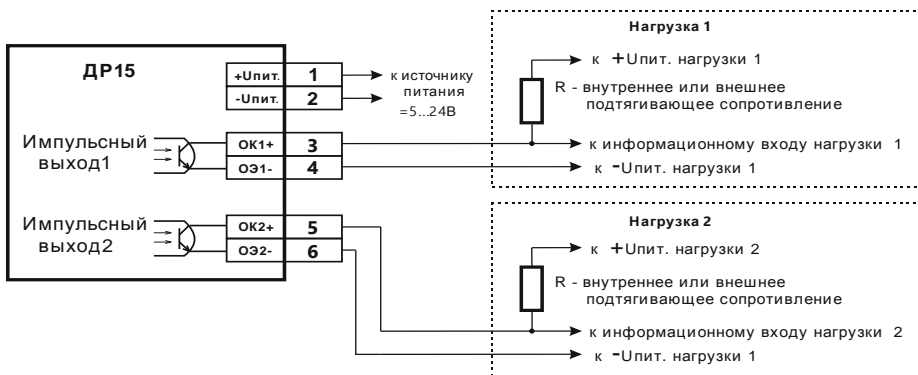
ДР15

| +Uпит. | 1 |
|---|---|
| -Uпит. | 2 |

к источнику питания =5...24В

Импульсный выход1

| ОК1+ | 3 |
|---|---|
| ОЭ1- | 4 |

Импульсный выход2

| ОК2+ | 5 |
|---|---|
| ОЭ2- | 6 |

Нагрузка 1

к +Uпит. нагрузки 1

R - внутреннее или внешнее подтягивающее сопротивление

к информационному входу нагрузки 1

к -Uпит. нагрузки 1

Нагрузка 2

к +Uпит. нагрузки 2

R - внутреннее или внешнее подтягивающее сопротивление

к информационному входу нагрузки 2

к -Uпит. нагрузки 1